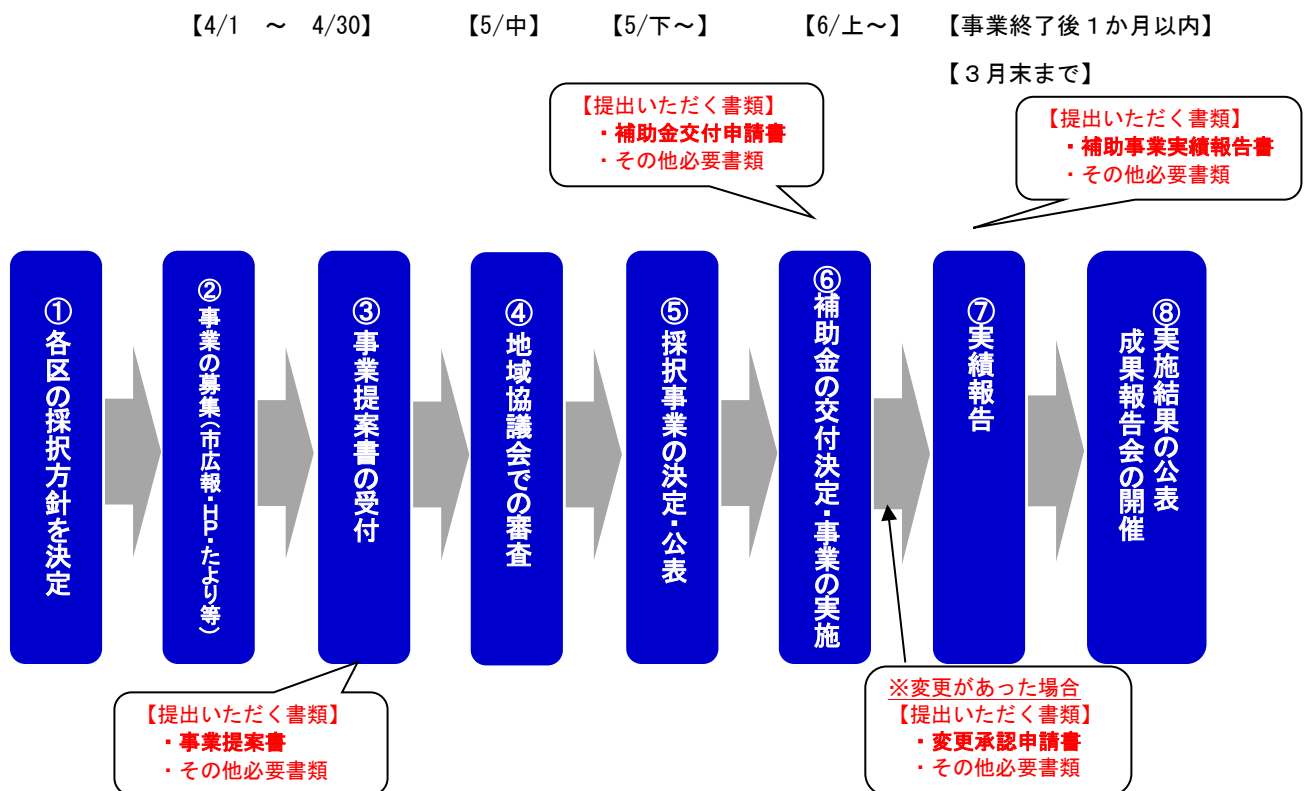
【4/1 ～ 4/30】 【5/中】 【5/下～】 【6/上～】 【事業終了後１か月以内】

【３月末まで】

【提出いただく書類】
・補助金交付申請書
・その他必要書類

【提出いただく書類】
・補助事業実績報告書
・その他必要書類

①各区の採択方針を決定

②事業の募集（市広報・HP・たより等）

③事業提案書の受付

④地域協議会での審査

⑤採択事業の決定・公表

⑥補助金の交付決定・事業の実施

⑦実績報告

⑧実施結果の公表
成果報告会の開催

【提出いただく書類】
・事業提案書
・その他必要書類

※変更があった場合
【提出いただく書類】
・変更承認申請書
・その他必要書類